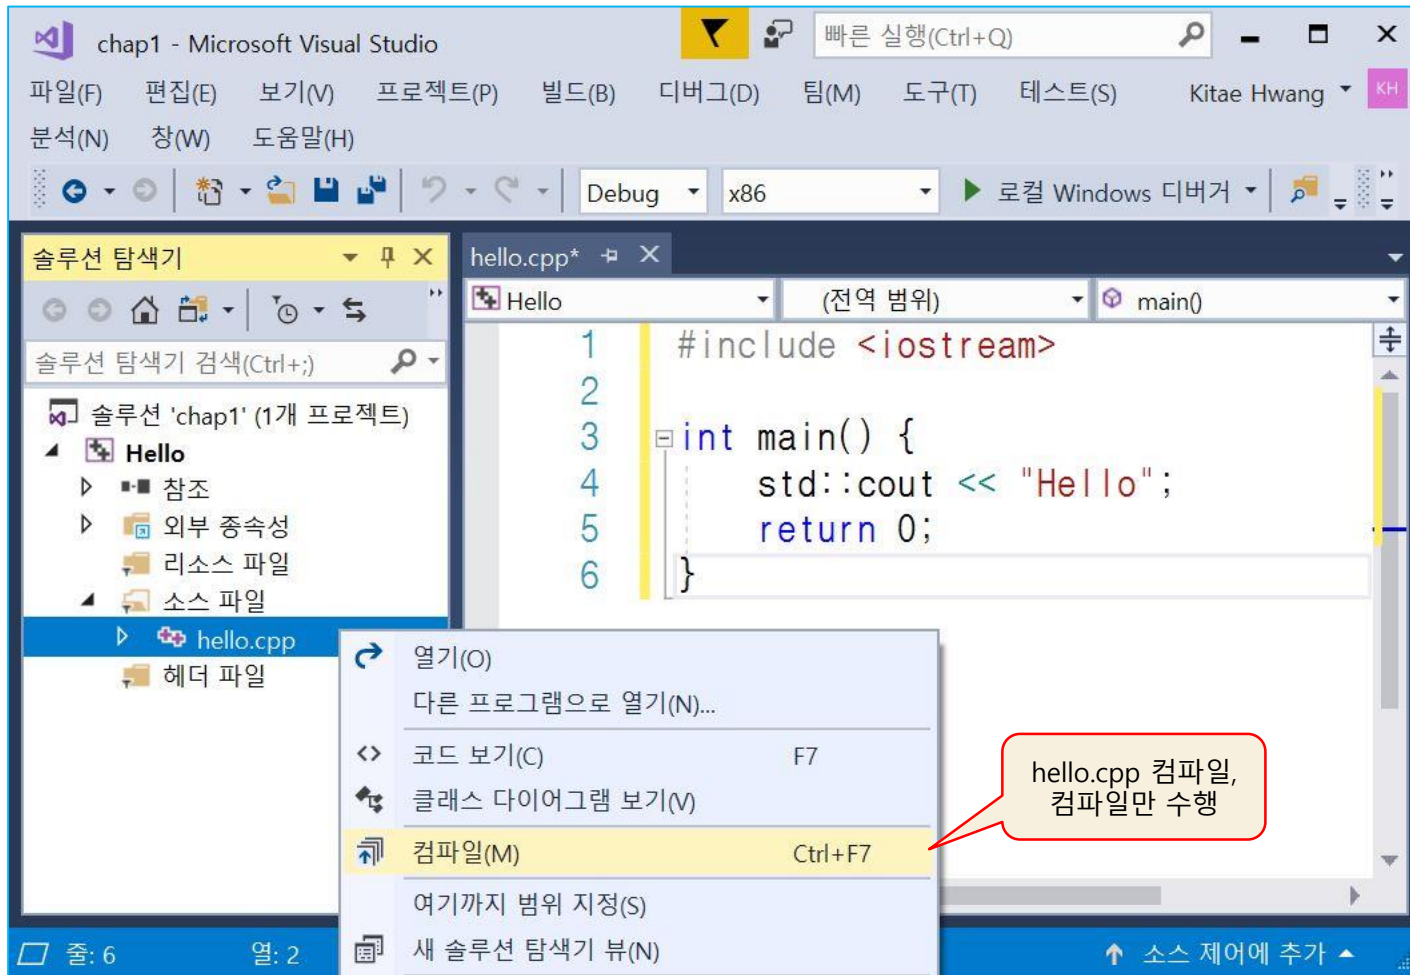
chap1 - Microsoft Visual Studio

빠른 실행(Ctrl+Q)

파일(F) 편집(E) 보기(V) 프로젝트(P) 빌드(B) 디버그(D) 팀(M) 도구(T) 테스트(S) Kitae Hwang KH

분석(N) 창(W) 도움말(H)

Debug x86 로컬 Windows 디버거

솔루션 탐색기

솔루션 탐색기 검색(Ctrl+;)

솔루션 'chap1' (1개 프로젝트)
Hello
참조
외부 종속성
리소스 파일
소스 파일
hello.cpp
헤더 파일

hello.cpp*

Hello (전역 범위) main()

1 #include <iostream>
2
3 int main() {
4 std::cout << "Hello";
5 return 0;
6 }

열기(O)
다른 프로그램으로 열기(N)...
코드 보기(C) F7
클래스 다이어그램 보기(V)
컴파일(M) Ctrl+F7
여기까지 범위 지정(S)
새 솔루션 탐색기 뷰(N)

hello.cpp 컴파일, 컴파일만 수행

줄: 6 열: 2

소스 제어에 추가